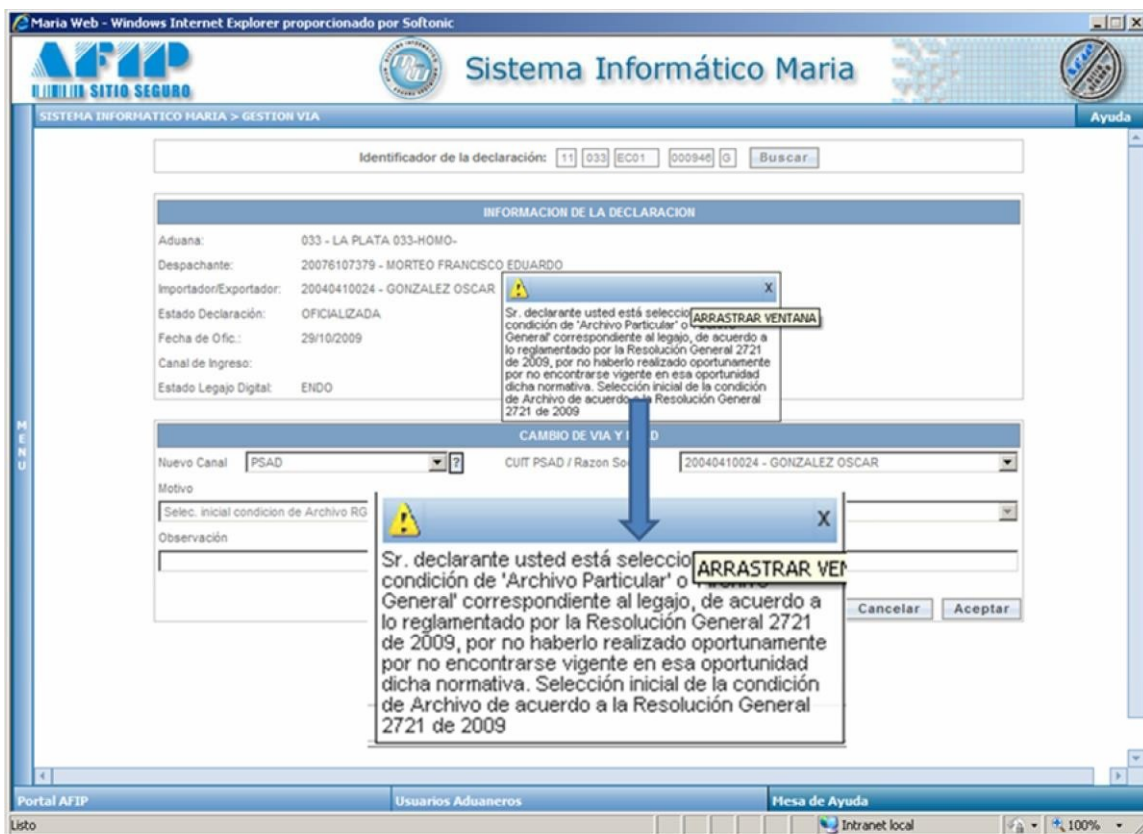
Maria Web - Windows Internet Explorer proporcionado por Softonic

AFIP
SITIO SEGURO

Sistema Informático Maria

SISTEMA INFORMATICO MARIA > GESTION VIA
Ayuda

Identificador de la declaración: 11 033 EC01 000946 G Buscar

INFORMACION DE LA DECLARACION

Aduana: 033 - LA PLATA 033-HOMO-
Despachante: 20076107379 - MORTEO FRANCISCO EDUARDO
Importador/Exportador: 20040410024 - GONZALEZ OSCAR
Estado Declaración: OFICIALIZADA
Fecha de Ofic.: 29/10/2009
Canal de Ingreso:
Estado Legajo Digital: ENDO

X
Sr. declarante usted está seleccio ARRASTRAR VENTANA condición de 'Archivo Particular' o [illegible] General' correspondiente al legajo, de acuerdo a lo reglamentado por la Resolución General 2721 de 2009, por no haberlo realizado oportunamente por no encontrarse vigente en esa oportunidad dicha normativa. Selección inicial de la condición de Archivo de acuerdo a la Resolución General 2721 de 2009

M
E
N
U

CAMBIO DE VIA Y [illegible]

Nuevo Canal PSAD ?
CUIT PSAD / Razon So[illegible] 20040410024 - GONZALEZ OSCAR
Motivo
Selec. inicial condicion de Archivo RG
Observación

X
Sr. declarante usted está seleccio ARRASTRAR VEN condición de 'Archivo Particular' o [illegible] General' correspondiente al legajo, de acuerdo a lo reglamentado por la Resolución General 2721 de 2009, por no haberlo realizado oportunamente por no encontrarse vigente en esa oportunidad dicha normativa. Selección inicial de la condición de Archivo de acuerdo a la Resolución General 2721 de 2009

Cancelar Aceptar

Portal AFIP
Usuarios Aduaneros
Mesa de Ayuda

Listo
Intranet local
100%